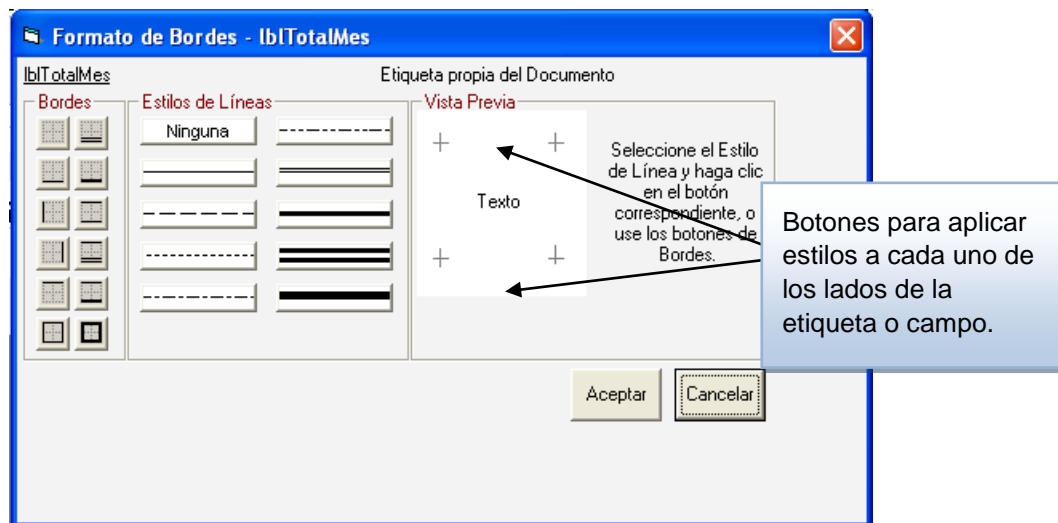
Formato de Bordes - lblTotalMes

lblTotalMes

Etiqueta propia del Documento

Bordes

Estilos de Líneas

Ninguna

Vista Previa

Texto

Seleccione el Estilo de Línea y haga clic en el botón correspondiente, o use los botones de Bordes.

Botones para aplicar estilos a cada uno de los lados de la etiqueta o campo.

Aceptar

Cancelar